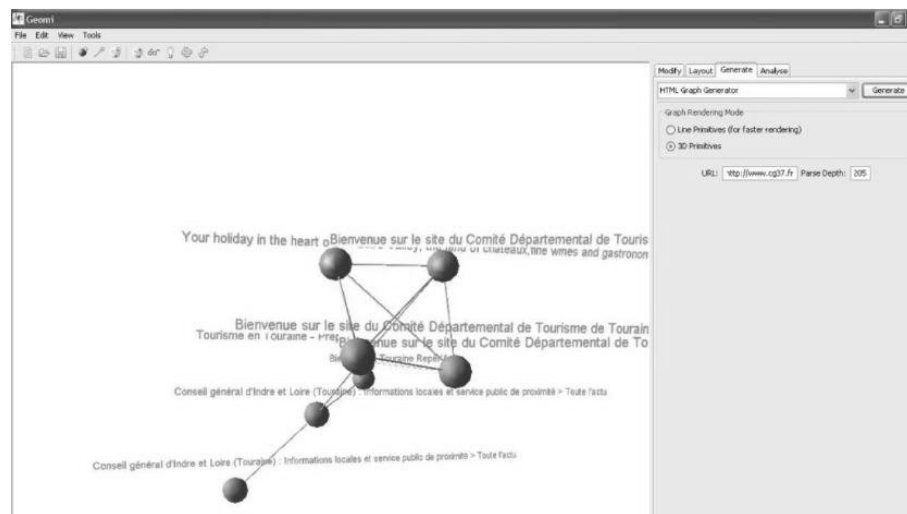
Geom!

File Edit View Tools

Modify Layout Generate Analyse

HTML Graph Generator

Generate

Graph Rendering Mode

Line Primitives (for faster rendering)

3D Primitives

URL: http://www.cg37.fr Parse Depth: 205

Your holiday in the heart o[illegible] Bienvenue sur le site du Comité Départemental de Touris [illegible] Valley, the land of chateaux, fine wines and gastronon

Bienvenue sur le site du Comité Départemental de Tourisme de Tourain

Tourisme en Touraine - Pr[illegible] Bienvenue sur le site du Comité Départemental de To

Bi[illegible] Touraine Repé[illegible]

Conseil général d'Indre et Loire (Touraine) : Informations locales et service public de proximité > Toute l'actu

Conseil général d'Indre et Loire (Touraine) : Informations locales et service public de proximité > Toute l'actu